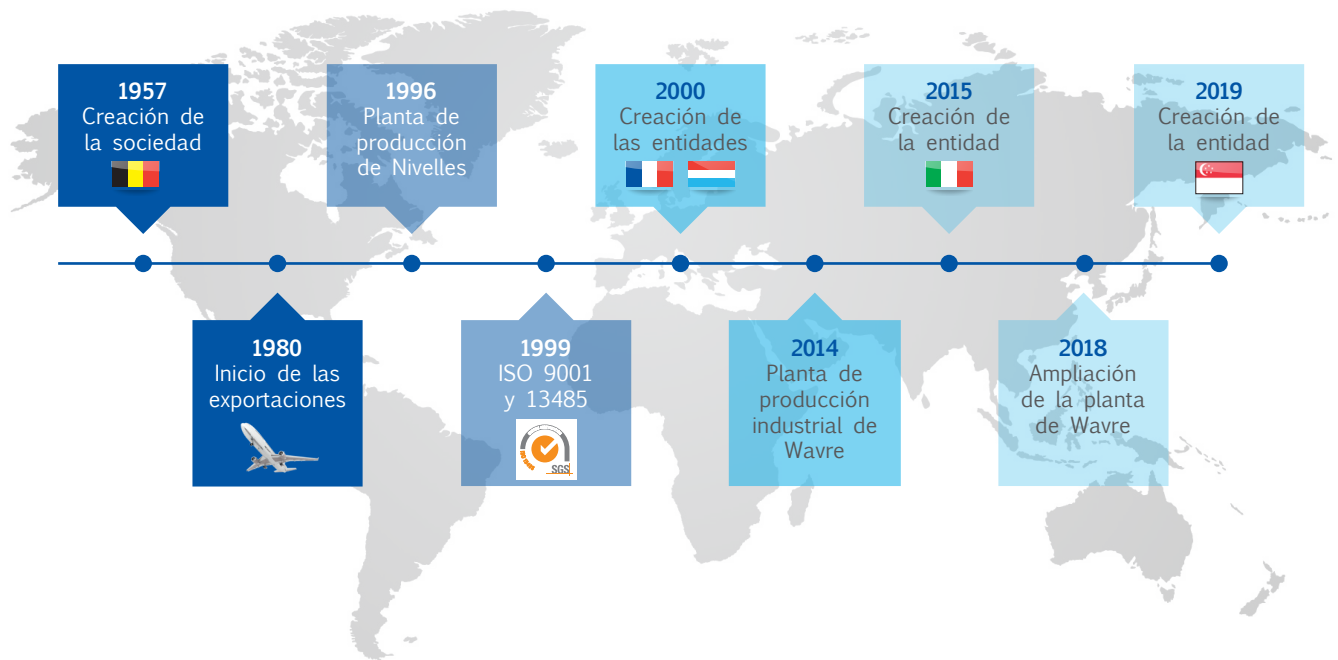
1957
Creación de la sociedad

1980
Inicio de las exportaciones

1996
Planta de producción de Nivelles

1999
ISO 9001 y 13485

SGS

2000
Creación de las entidades

2014
Planta de producción industrial de Wavre

2015
Creación de la entidad

2018
Ampliación de la planta de Wavre

2019
Creación de la entidad